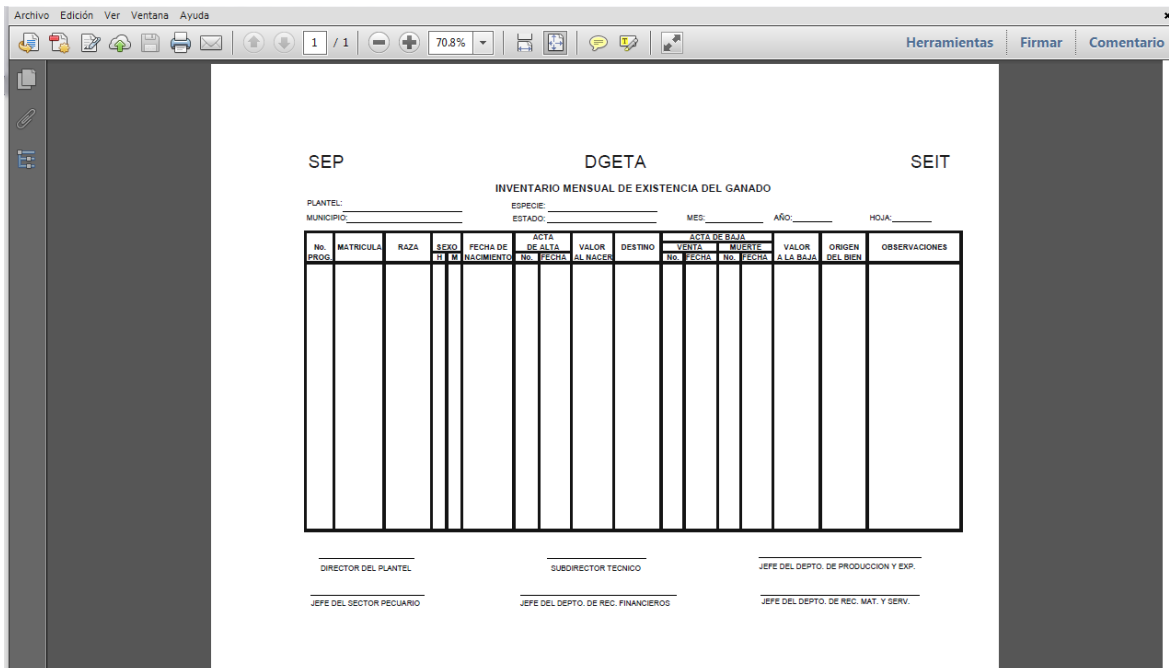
Archivo Edición Ver Ventana Ayuda

1 / 1 70.8%

Herramientas Firmar Comentario

SEP DGETA SEIT

INVENTARIO MENSUAL DE EXISTENCIA DEL GANADO

PLANTEL: ESPECIE:
MUNICIPIO: ESTADO: MES: AÑO: HOJA:

| No. PROG. | MATRICULA | RAZA | SEXO H | SEXO M | FECHA DE NACIMIENTO | ACTA DE ALTA No. | ACTA DE ALTA FECHA | VALOR AL NACER | DESTINO | ACTA DE BAJA VENTA No. | ACTA DE BAJA VENTA FECHA | ACTA DE BAJA MUERTE No. | ACTA DE BAJA MUERTE FECHA | VALOR A LA BAJA | ORIGEN DEL BIEN | OBSERVACIONES |
|---|---|---|---|---|---|---|---|---|---|---|---|---|---|---|---|---|
| | | | | | | | | | | | | | | | | |

DIRECTOR DEL PLANTEL SUBDIRECTOR TECNICO JEFE DEL DEPTO. DE PRODUCCION Y EXP.

JEFE DEL SECTOR PECUARIO JEFE DEL DEPTO. DE REC. FINANCIEROS JEFE DEL DEPTO. DE REC. MAT. Y SERV.